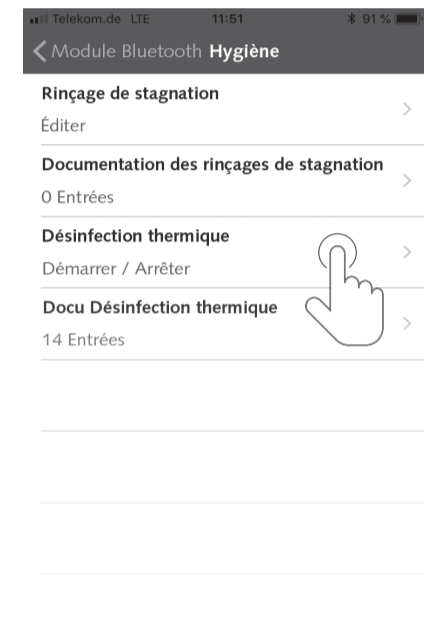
Telekom.de LTE 11:51 91 %

Module Bluetooth Hygiène

Rinçage de stagnation
Éditer

Documentation des rinçages de stagnation
0 Entrées

Désinfection thermique
Démarrer / Arrêter

Docu Désinfection thermique
14 Entrées